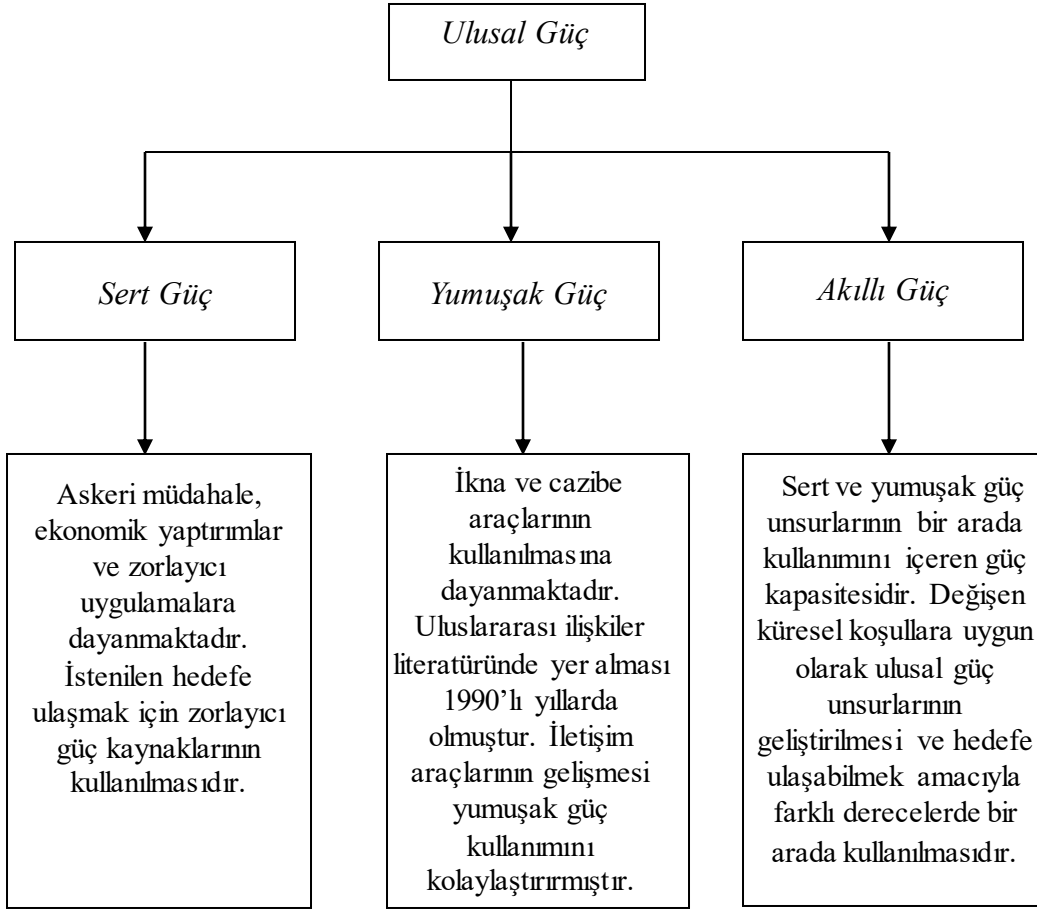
Ulusal Güç

Sert Güç

Yumuşak Güç

Akıllı Güç

Askeri müdahale, ekonomik yaptırımlar ve zorlayıcı uygulamalara dayanmaktadır. İstenilen hedefe ulaşmak için zorlayıcı güç kaynaklarının kullanılmasıdır.

İkna ve cazibe araçlarının kullanılmasına dayanmaktadır. Uluslararası ilişkiler literatüründe yer alması 1990'lı yıllarda olmuştur. İletişim araçlarının gelişmesi yumuşak güç kullanımını kolaylaştırırmıştır.

Sert ve yumuşak güç unsurlarının bir arada kullanımını içeren güç kapasitesidir. Değişen küresel koşullara uygun olarak ulusal güç unsurlarının geliştirilmesi ve hedefe ulaşabilmek amacıyla farklı derecelerde bir arada kullanılmasıdır.